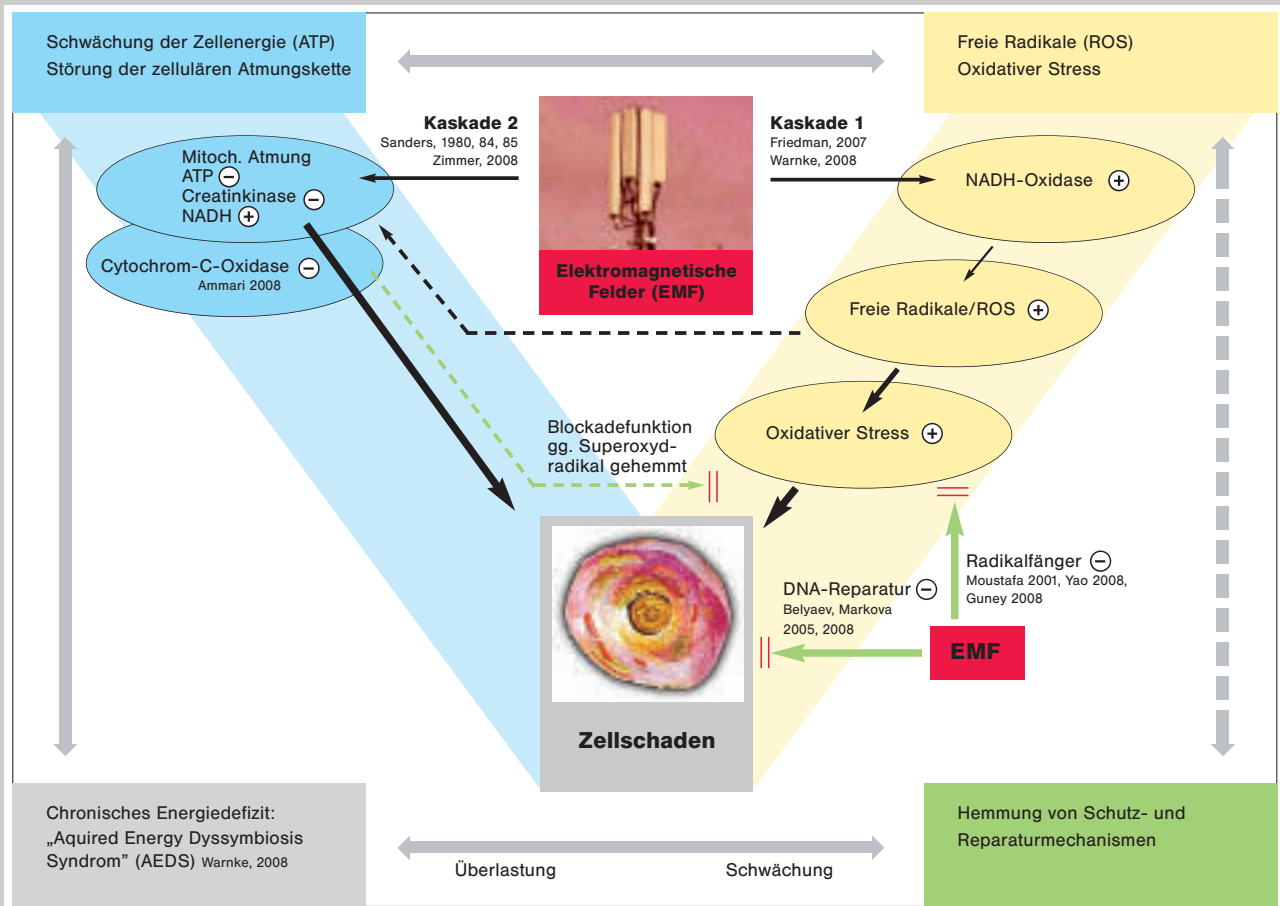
Schwächung der Zellenergie (ATP)
Störung der zellulären Atmungskette

Freie Radikale (ROS)
Oxidativer Stress

Kaskade 2
Sanders, 1980, 84, 85
Zimmer, 2008

Kaskade 1
Friedman, 2007
Warnke, 2008

Mitoch. Atmung
ATP ⊖
Creatinkinase ⊖
NADH ⊕

Cytochrom-C-Oxidase ⊖
Ammari 2008

Elektromagnetische Felder (EMF)

NADH-Oxidase ⊕

Freie Radikale/ROS ⊕

Oxidativer Stress ⊕

Blockadefunktion gg. Superoxydradikal gehemmt

Radikalfänger ⊖
Moustafa 2001, Yao 2008, Guney 2008

DNA-Reparatur ⊖
Belyaev, Markova 2005, 2008

EMF

Zellschaden

Chronisches Energiedefizit:
„Aquired Energy Dyssymbiosis Syndrom" (AEDS) Warnke, 2008

Überlastung

Schwächung

Hemmung von Schutz- und Reparaturmechanismen